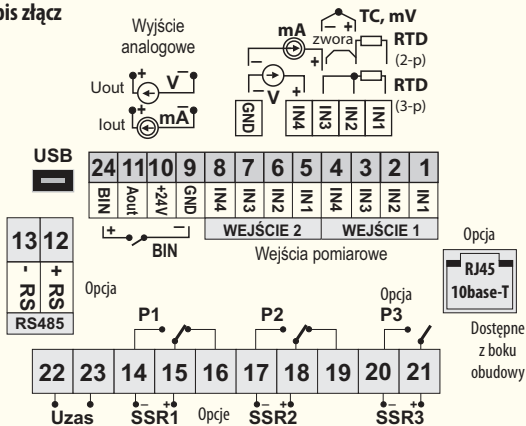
pis złącz

Wyjście analogowe

Uout + V −
Iout + mA −

mA
− V +
+ −

TC, mV
zwora
RTD (2-p)
RTD (3-p)

GND IN4 IN3 IN2 IN1

USB

| 24 | 11 | 10 | 9 | 8 | 7 | 6 | 5 | 4 | 3 | 2 | 1 |
|---|---|---|---|---|---|---|---|---|---|---|---|
| BIN | Aout | +24V | GND | IN4 | IN3 | IN2 | IN1 | IN4 | IN3 | IN2 | IN1 |

+ − BIN

WEJŚCIE 2 WEJŚCIE 1

Wejścia pomiarowe

| 13 | 12 |
|---|---|
| - RS | + RS |

RS485

Opcja

Opcja
RJ45
10base-T

Dostępne z boku obudowy

P1 P2 Opcja P3

| 22 | 23 | 14 | 15 | 16 | 17 | 18 | 19 | 20 | 21 |
|---|---|---|---|---|---|---|---|---|---|

Uzas
− +
SSR1
Opcje
− +
SSR2
− +
SSR3